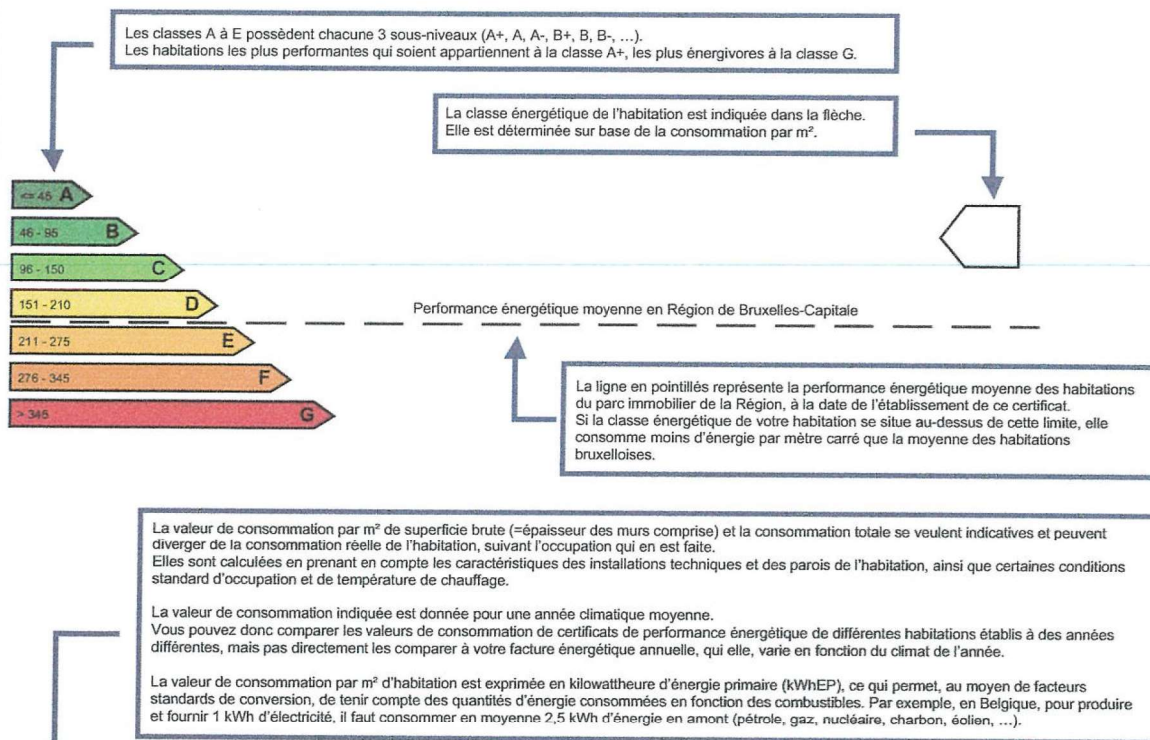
Les classes A à E possèdent chacune 3 sous-niveaux (A+, A, A-, B+, B, B-, ...).
Les habitations les plus performantes qui soient appartiennent à la classe A+, les plus énergivores à la classe G.

La classe énergétique de l'habitation est indiquée dans la flèche.
Elle est déterminée sur base de la consommation par m².

<= 45 A

46 - 95 B

96 - 150 C

151 - 210 D

211 - 275 E

276 - 345 F

> 345 G

Performance énergétique moyenne en Région de Bruxelles-Capitale

La ligne en pointillés représente la performance énergétique moyenne des habitations du parc immobilier de la Région, à la date de l'établissement de ce certificat.
Si la classe énergétique de votre habitation se situe au-dessus de cette limite, elle consomme moins d'énergie par mètre carré que la moyenne des habitations bruxelloises.

La valeur de consommation par m² de superficie brute (=épaisseur des murs comprise) et la consommation totale se veulent indicatives et peuvent diverger de la consommation réelle de l'habitation, suivant l'occupation qui en est faite.
Elles sont calculées en prenant en compte les caractéristiques des installations techniques et des parois de l'habitation, ainsi que certaines conditions standard d'occupation et de température de chauffage.

La valeur de consommation indiquée est donnée pour une année climatique moyenne.
Vous pouvez donc comparer les valeurs de consommation de certificats de performance énergétique de différentes habitations établis à des années différentes, mais pas directement les comparer à votre facture énergétique annuelle, qui elle, varie en fonction du climat de l'année.

La valeur de consommation par m² d'habitation est exprimée en kilowattheure d'énergie primaire (kWhEP), ce qui permet, au moyen de facteurs standards de conversion, de tenir compte des quantités d'énergie consommées en fonction des combustibles. Par exemple, en Belgique, pour produire et fournir 1 kWh d'électricité, il faut consommer en moyenne 2,5 kWh d'énergie en amont (pétrole, gaz, nucléaire, charbon, éolien, ...).